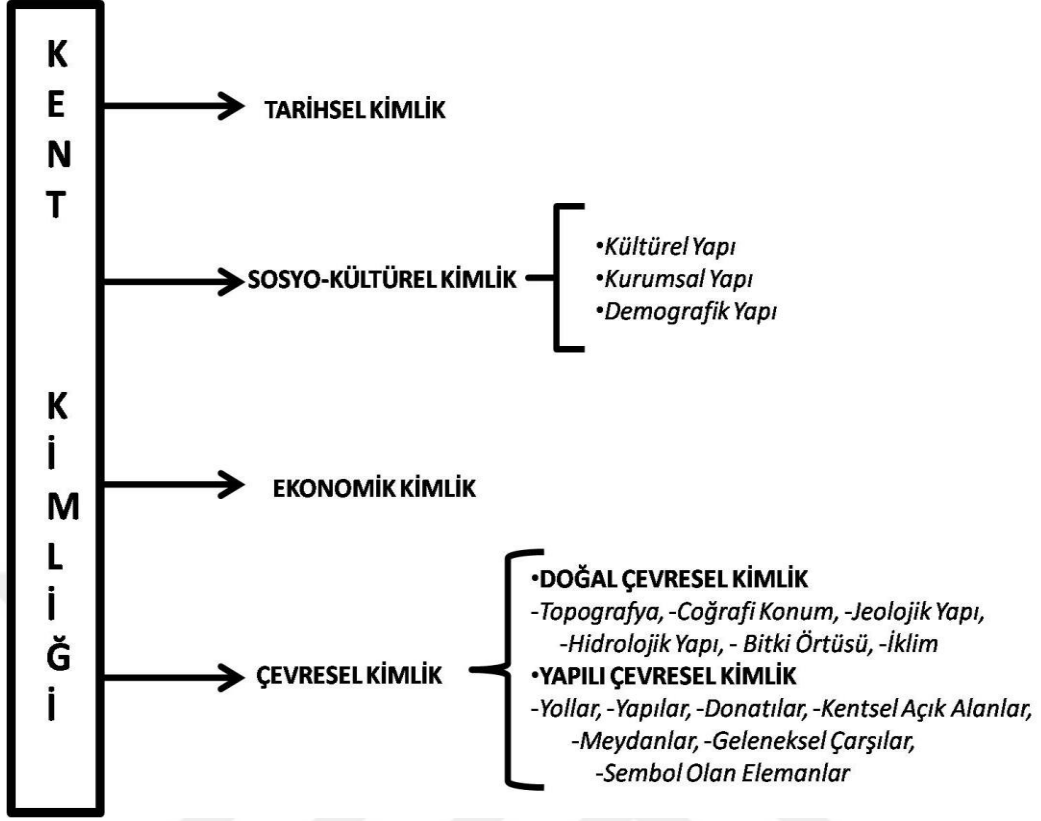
K
E
N
T

K
İ
M
L
İ
Ğ
İ

TARİHSEL KİMLİK

SOSYO-KÜLTÜREL KİMLİK

•Kültürel Yapı
•Kurumsal Yapı
•Demografik Yapı

EKONOMİK KİMLİK

ÇEVRESEL KİMLİK

•DOĞAL ÇEVRESEL KİMLİK
-Topografya, -Coğrafi Konum, -Jeolojik Yapı, -Hidrolojik Yapı, - Bitki Örtüsü, -İklim
•YAPILI ÇEVRESEL KİMLİK
-Yollar, -Yapılar, -Donatılar, -Kentsel Açık Alanlar, -Meydanlar, -Geleneksel Çarşılar, -Sembol Olan Elemanlar